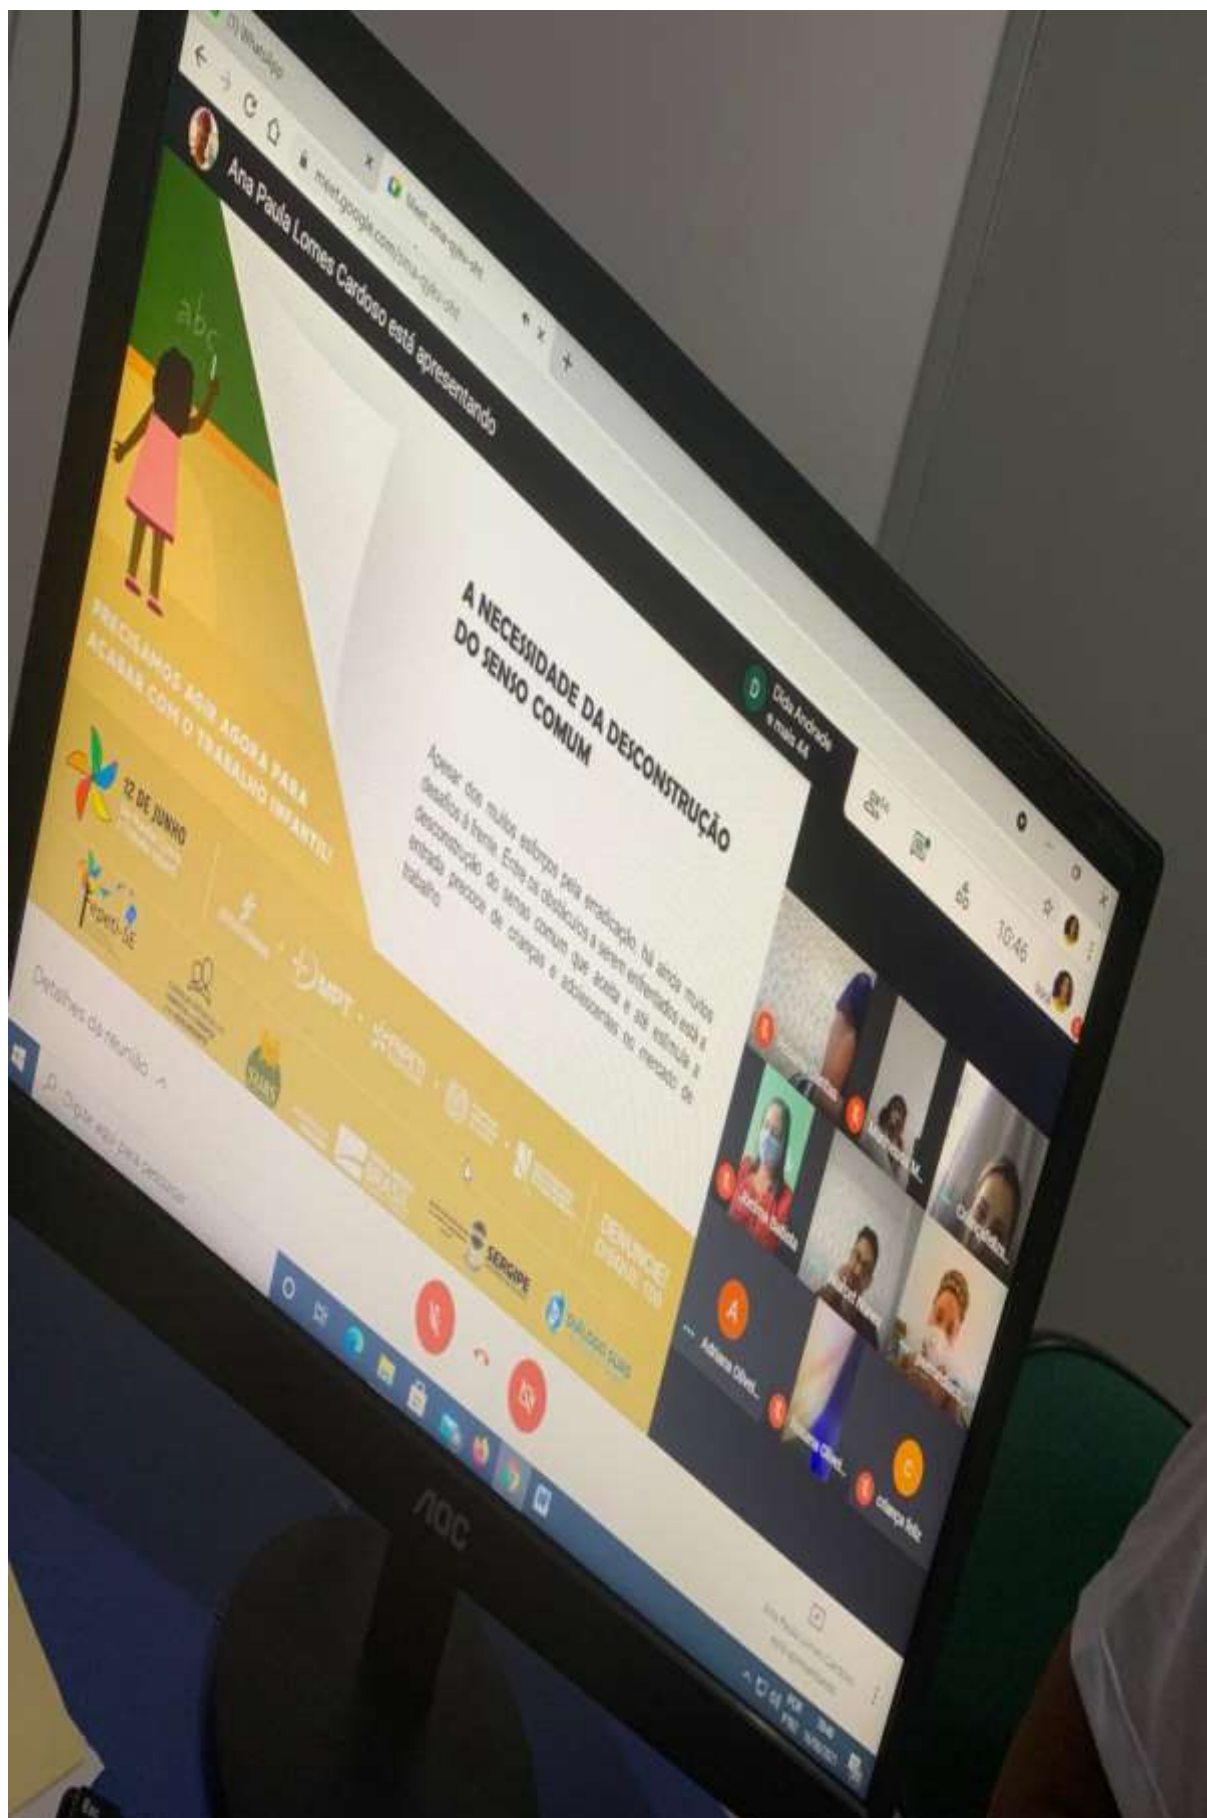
(7) WhatsApp

Meet - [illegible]

meet.google.com/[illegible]

Ana Paula Lomes Cardoso está apresentando

abc

PRECISAMOS AGIR AGORA PARA ACABAR COM O TRABALHO INFANTIL!

12 DE JUNHO

FEPETI-SE

MPT

SERGIPE

A NECESSIDADE DA DESCONSTRUÇÃO DO SENSO COMUM

Apesar dos muitos esforços pela erradicação, há ainda muitos desafios à frente. Entre os obstáculos a serem enfrentados está a desconstrução do senso comum que aceita e até estimula a entrada precoce de crianças e adolescentes no mercado de trabalho.

D Dida Andrade e mais 64

10:46

Adriana Oliv...

Joelma Batista

Crislayne Feliz

Detalhes da reunião

Digite aqui para pesquisar

Ana Paula Lomes Cardoso está apresentando

AOC